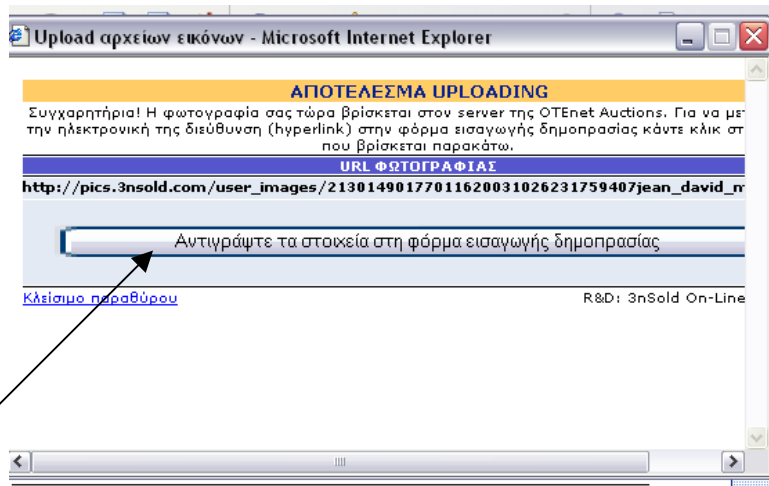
Upload αρχείων εικόνων - Microsoft Internet Explorer

ΑΠΟΤΕΛΕΣΜΑ UPLOADING

Συγχαρητήρια! Η φωτογραφία σας τώρα βρίσκεται στον server της OTEnet Auctions. Για να με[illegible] την ηλεκτρονική της διεύθυνση (hyperlink) στην φόρμα εισαγωγής δημοπρασίας κάντε κλικ στ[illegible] που βρίσκεται παρακάτω.

URL ΦΩΤΟΓΡΑΦΙΑΣ

http://pics.3nsold.com/user_images/21301490177011620031026231759407jean_david_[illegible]

Αντιγράψτε τα στοιχεία στη φόρμα εισαγωγής δημοπρασίας

Κλείσιμο παραθύρου

R&D: 3nSold On-Line